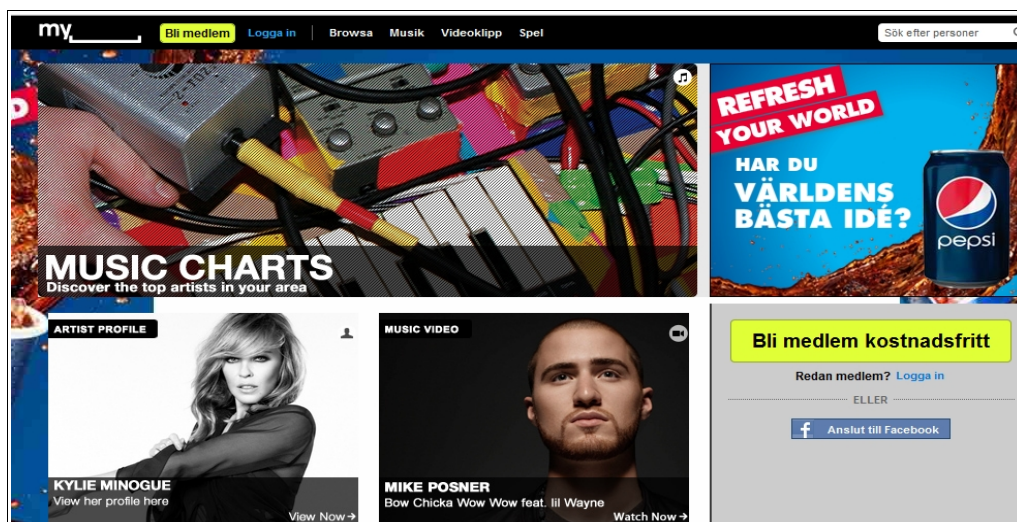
my

Bli medlem | Logga in | Browsa | Musik | Videoklipp | Spel

Sök efter personer

MUSIC CHARTS
Discover the top artists in your area

REFRESH YOUR WORLD
HAR DU VÄRLDENS BÄSTA IDÉ?
pepsi

ARTIST PROFILE
KYLIE MINOGUE
View her profile here
View Now →

MUSIC VIDEO
MIKE POSNER
Bow Chicka Wow Wow feat. lil Wayne
Watch Now →

Bli medlem kostnadsfritt
Redan medlem? Logga in
ELLER
Anslut till Facebook